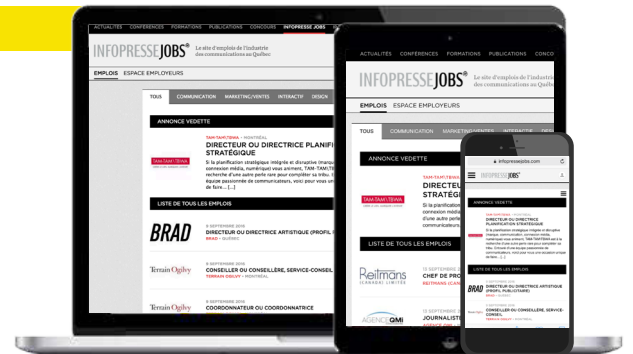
ACTUALITÉS CONFÉRENCES FORMATIONS PUBLICATIONS CONCOURS INFOPRESSE JOBS

INFOPRESSEJOBS® Le site d'emploi de l'industrie des communications au Québec

EMPLOIS ESPACE EMPLOYEURS

TOUS COMMUNICATION MARKETING/VENTES INTERACTIF DESIGN

ANNONCE VEDETTE

TAM-TAM\TBWA · MONTRÉAL
DIRECTEUR OU DIRECTRICE PLANIFI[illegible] STRATÉGIQUE

Si la planification stratégique intégrée et disruptive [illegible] connexion média, numérique) vous anime, TAM-TAM\TB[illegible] recherche d'une autre perle rare pour compléter sa tribu. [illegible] équipe passionnée de communicateurs, voici pour vous un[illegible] de faire... [...]

LISTE DE TOUS LES EMPLOIS

BRAD
8 SEPTEMBRE 2016
DIRECTEUR OU DIRECTRICE ARTISTIQUE (PROFIL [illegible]
BRAD · QUÉBEC

Terrain Ogilvy
8 SEPTEMBRE 2016
CONSEILLER OU CONSEILLÈRE, SERVICE-CONSEIL
TERRAIN OGILVY · MONTRÉAL

Terrain Ogilvy
8 SEPTEMBRE 2016
COORDONNATEUR OU COORDONNATRICE

ACTUALITÉS CONFÉRENCES FORMATIONS PUBLICATIONS CONCO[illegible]

INFOPRESSEJOBS® Le site d'emploi de l'industri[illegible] des communications au Québec

EMPLOIS ESPACE EMPLOYEURS

TOUS COMMUNICATION MARKETING/VENTES INTERACTIF DES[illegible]

ANNONCE VEDETTE

TAM-TAM\TBWA
DIRECTEU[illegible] STRATÉGI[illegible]
Si la planification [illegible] connexion média, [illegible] d'une autre perle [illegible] communicateurs, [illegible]

LISTE DE TOUS LES EMPLOIS

Reitmans (CANADA) LIMITÉE
12 SEPTEMBRE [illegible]
CHEF DE PRO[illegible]
REITMANS (CAN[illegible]

AGENCE QMI
JOURNALIST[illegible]

infopressejobs.com

INFOPRESSEJOBS®

ANNONCE VEDETTE

DIRECTEUR OU DIRECTRICE PLANIFICATION STRATÉGIQUE

LISTE DE TOUS LES EMPLOIS

BRAD
DIRECTEUR OU DIRECTRICE ARTISTIQUE (PROFIL PUBLICITAIRE)
BRAD · QUÉBEC

CONSEILLER OU CONSEILLÈRE, SERVICE-CONSEIL
TERRAIN OGILVY · MONTRÉAL